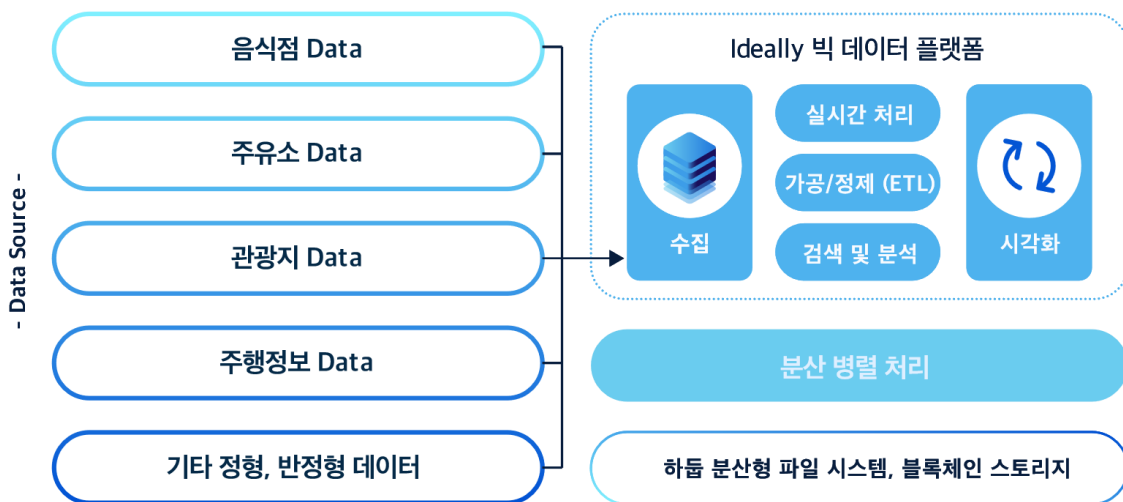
- Data Source -

음식점 Data

주유소 Data

관광지 Data

주행정보 Data

기타 정형, 반정형 데이터

Ideally 빅 데이터 플랫폼

수집

실시간 처리

가공/정제 (ETL)

검색 및 분석

시각화

분산 병렬 처리

하둡 분산형 파일 시스템, 블록체인 스토리지